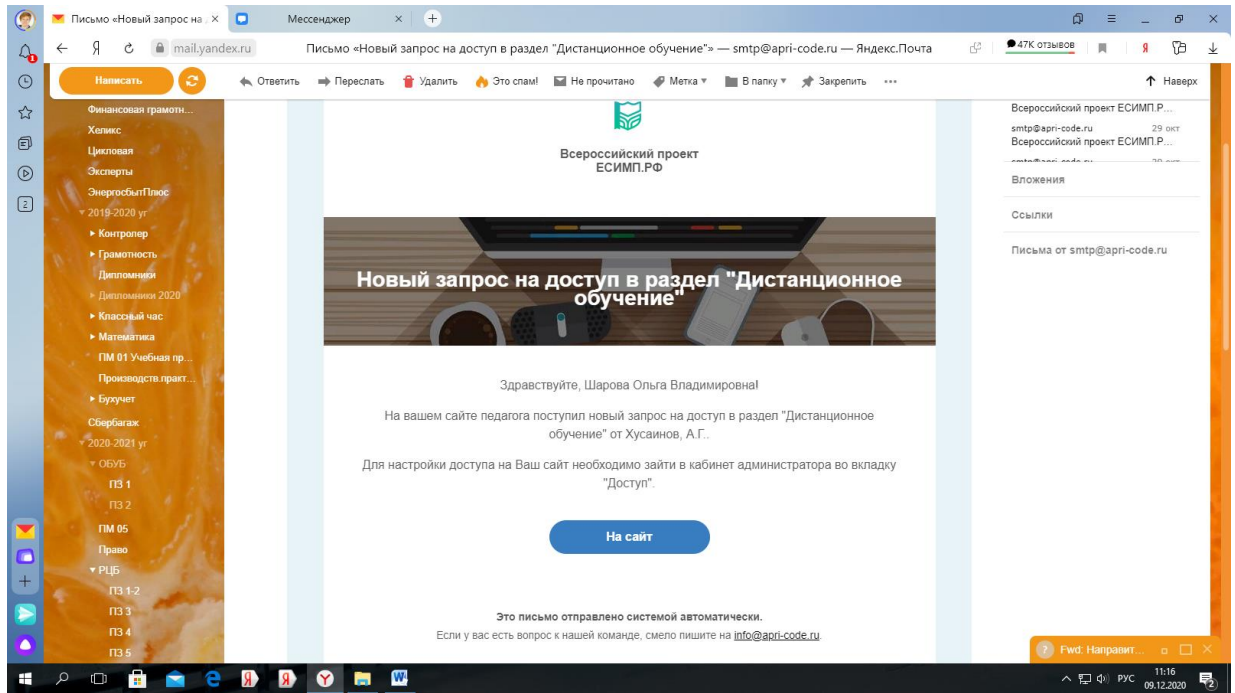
Письмо «Новый запрос на ×
Мессенджер ×
+
mail.yandex.ru
Письмо «Новый запрос на доступ в раздел "Дистанционное обучение"» — smtp@apri-code.ru — Яндекс.Почта
47К отзывов
Написать
Ответить
Переслать
Удалить
Это спам!
Не прочитано
Метка
В папку
Закрепить
Наверх

Финансовая грамотн...
Хеликс
Цикловая
Эксперты
ЭнергосбытПлюс
2019-2020 уг
Контролер
Грамотность
Дипломники
Дипломники 2020
Классный час
Математика
ПМ 01 Учебная пр...
Производств.практ...
Бухучет
Сбербагаж
2020-2021 уг
ОБУБ
ПЗ 1
ПЗ 2
ПМ 05
Право
РЦБ
ПЗ 1-2
ПЗ 3
ПЗ 4
ПЗ 5

Всероссийский проект ЕСИМП.РФ

Новый запрос на доступ в раздел "Дистанционное обучение"

Здравствуйте, Шарова Ольга Владимировна!

На вашем сайте педагога поступил новый запрос на доступ в раздел "Дистанционное обучение" от Хусаинов, А.Г..

Для настройки доступа на Ваш сайт необходимо зайти в кабинет администратора во вкладку "Доступ".

На сайт

Это письмо отправлено системой автоматически.
Если у вас есть вопрос к нашей команде, смело пишите на info@apri-code.ru.

Всероссийский проект ЕСИМП.Р...
smtp@apri-code.ru 29 окт
Всероссийский проект ЕСИМП.Р...
Вложения
Ссылки
Письма от smtp@apri-code.ru

Fwd: Направит...
РУС 11:16 09.12.2020